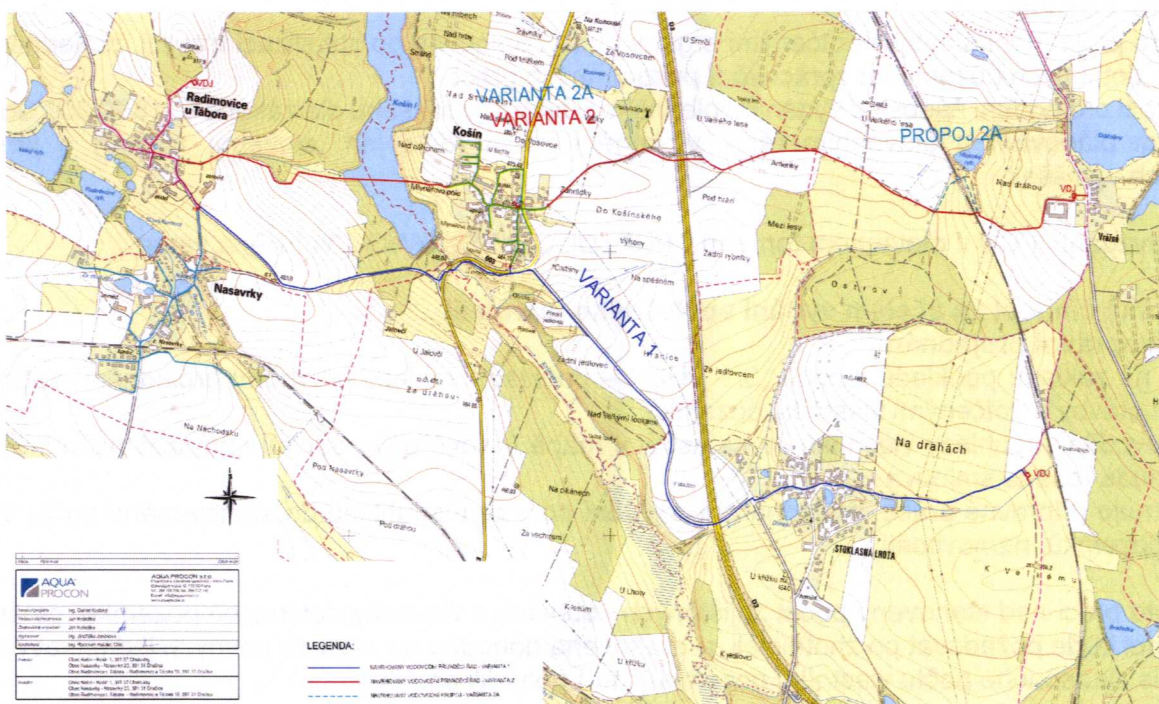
VDJ
Radimovice u Tábora
VARIANTA 2A
VARIANTA 2
Košín
PROPOJ 2A
VDJ
Vražné
Nasavrky
VARIANTA 1
Na drahách
VDJ
STOKLASNÁ LHOTA
Nad rybníkem
Nad hrby
Pod truhkem
U Vosovce
U Smrčí
Nad Stráněmi
Nad ořechem
Do Vosovce
U Velkého lesa
Arlenky
Nad drahou
Do Košínského
Pod tvaň
Mezi lesy
Zadní rybníky
Na spáleném
Ostrov
Za jedlovcem
Zadní jedlovec
U Jalovců
Za drahou
Nad Sedlými loukami
Na Nachodsku
Pod Nasavrky
Pod drahou
Na díkanech
Za vrchem
K lesům
U Lhoty
U křížku
K jedlovcí
K Velíkému
AQUA PROCON
AQUA PROCON s.r.o.
LEGENDA:
NAVRHOVANÝ VODOVODNÍ PŘIVADĚCÍ ŘAD - VARIANTA 1
NAVRHOVANÝ VODOVODNÍ PŘIVADĚCÍ ŘAD - VARIANTA 2
NAVRHOVANÝ VODOVODNÍ PROPOJ - VARIANTA 2A
Obec Košín - Košín 1, 391 37 Chotoviny
Obec Nasavrky - Nasavrky 23, 391 31 Dražice
Obec Radimovice u Tábora - Radimovice u Tábora 15, 391 31 Dražice